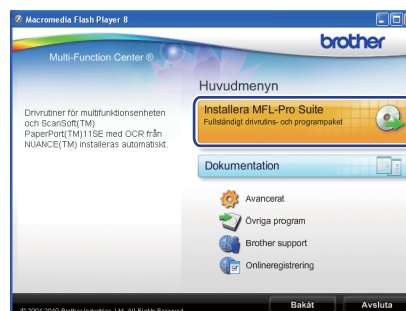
Macromedia Flash Player 8

brother

Multi-Function Center ®

Huvudmenyn

Drivrutiner för multifunktionsenheten och ScanSoft(TM) PaperPort(TM)11SE med OCR från NUANCE(TM) installeras automatiskt.

Installera MFL-Pro Suite
Fullständigt drivrutins- och programpaket

Dokumentation

Avancerat

Övriga program

Brother support

Onlineregistrering

© 2001-2010 Brother Industries, Ltd. All Rights Reserved.

Bakåt

Avsluta